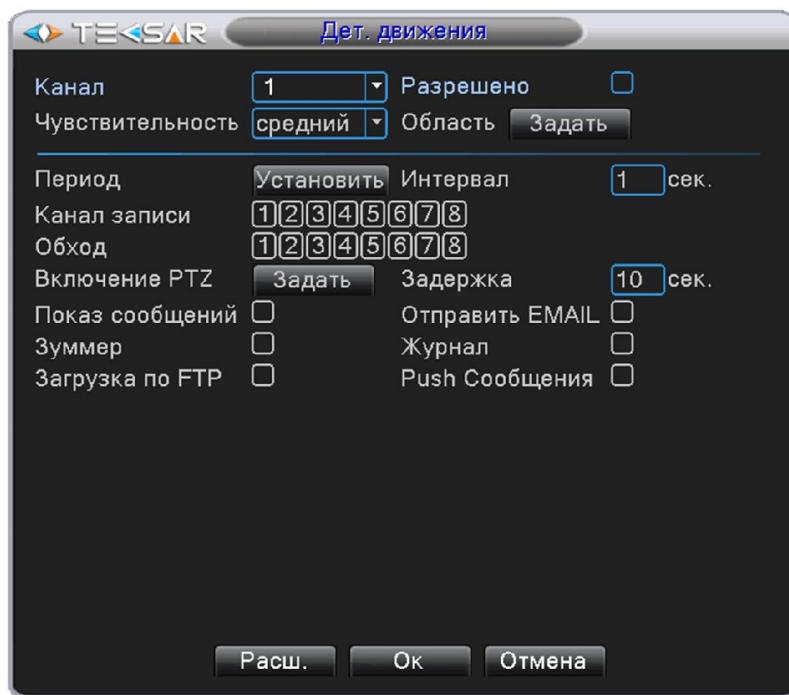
TESSAR Дет. движения

Канал 1 Разрешено
Чувствительность средний Область Задать

Период Установить Интервал 1 сек.
Канал записи 1 2 3 4 5 6 7 8
Обход 1 2 3 4 5 6 7 8
Включение PTZ Задать Задержка 10 сек.
Показ сообщений Отправить EMAIL
Зуммер Журнал
Загрузка по FTP Push Сообщения

Расш. Ок Отмена